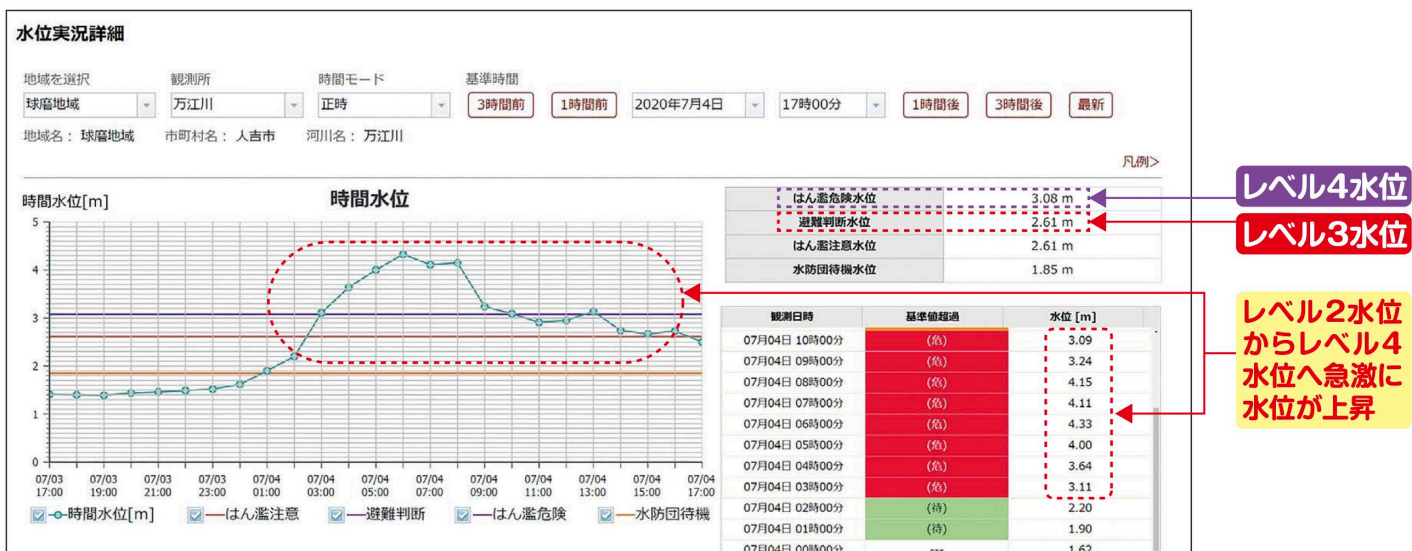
水位実況詳細

地域を選択 観測所 時間モード 基準時間

球磨地域 万江川 正時 3時間前 1時間前 2020年7月4日 17時00分 1時間後 3時間後 最新

地域名： 球磨地域 市町村名： 人吉市 河川名： 万江川

凡例>

時間水位[m]

時間水位

5
4
3
2
1
0

07/03 17:00 07/03 19:00 07/03 21:00 07/03 23:00 07/04 01:00 07/04 03:00 07/04 05:00 07/04 07:00 07/04 09:00 07/04 11:00 07/04 13:00 07/04 15:00 07/04 17:00

時間水位[m] はん濫注意 避難判断 はん濫危険 水防団待機

| はん濫危険水位 | 3.08 m |
|---|---|
| 避難判断水位 | 2.61 m |
| はん濫注意水位 | 2.61 m |
| 水防団待機水位 | 1.85 m |

レベル4水位

レベル3水位

| 観測日時 | 基準値超過 | 水位 [m] |
|---|---|---|
| 07月04日 10時00分 | (危) | 3.09 |
| 07月04日 09時00分 | (危) | 3.24 |
| 07月04日 08時00分 | (危) | 4.15 |
| 07月04日 07時00分 | (危) | 4.11 |
| 07月04日 06時00分 | (危) | 4.33 |
| 07月04日 05時00分 | (危) | 4.00 |
| 07月04日 04時00分 | (危) | 3.64 |
| 07月04日 03時00分 | (危) | 3.11 |
| 07月04日 02時00分 | (待) | 2.20 |
| 07月04日 01時00分 | (待) | 1.90 |
| 07月04日 00時00分 | --- | 1.62 |

レベル2水位からレベル4水位へ急激に水位が上昇